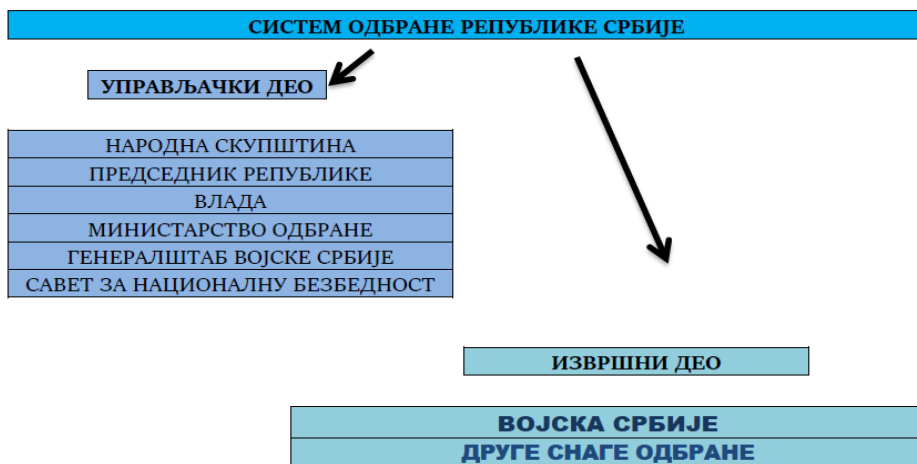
СИСТЕМ ОДБРАНЕ РЕПУБЛИКЕ СРБИЈЕ

УПРАВЉАЧКИ ДЕО

НАРОДНА СКУПШТИНА
ПРЕДСЕДНИК РЕПУБЛИКЕ
ВЛАДА
МИНИСТАРСТВО ОДБРАНЕ
ГЕНЕРАЛШТАБ ВОЈСКЕ СРБИЈЕ
САВЕТ ЗА НАЦИОНАЛНУ БЕЗБЕДНОСТ

ИЗВРШНИ ДЕО

ВОЈСКА СРБИЈЕ
ДРУГЕ СНАГЕ ОДБРАНЕ